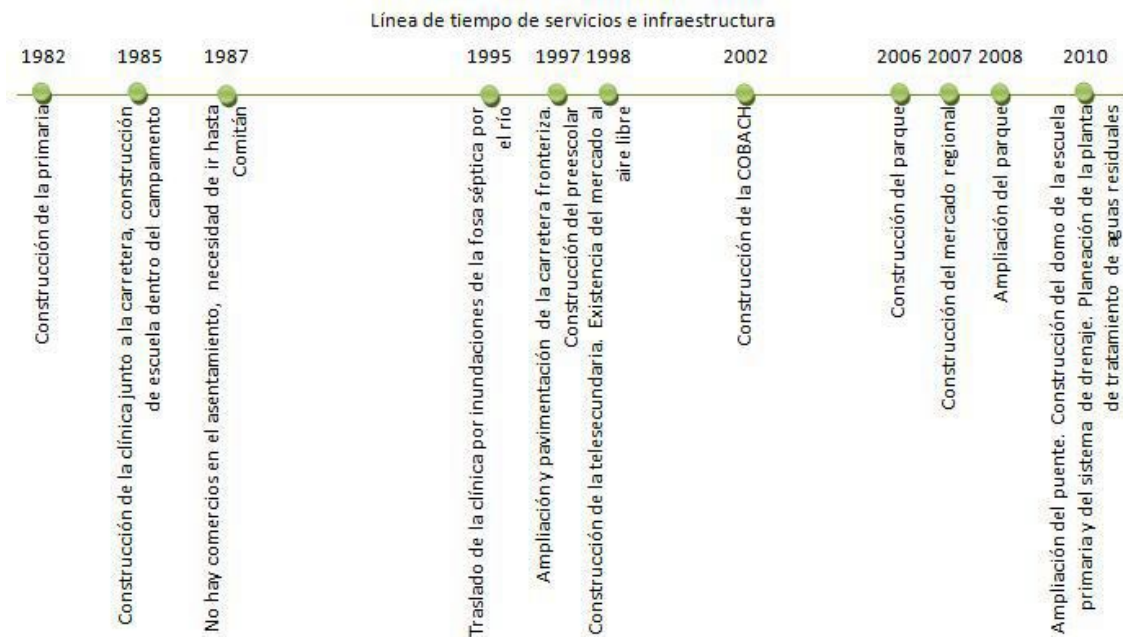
Línea de tiempo de servicios e infraestructura

1982
Construcción de la primaria

1985
Construcción de la clínica junto a la carretera, construcción de escuela dentro del campamento

1987
No hay comercios en el asentamiento, necesidad de ir hasta Comitán

1995
Traslado de la clínica por inundaciones de la fosa séptica por el río

1997
Ampliación y pavimentación de la carretera fronteriza. Construcción del preescolar

1998
Construcción de la telesecundaria. Existencia del mercado al aire libre

2002
Construcción de la COBACH

2006
Construcción del parque

2007
Construcción del mercado regional

2008
Ampliación del parque

2010
Ampliación del puente. Construcción del domo de la escuela primaria y del sistema de drenaje. Planeación de la planta de tratamiento de aguas residuales